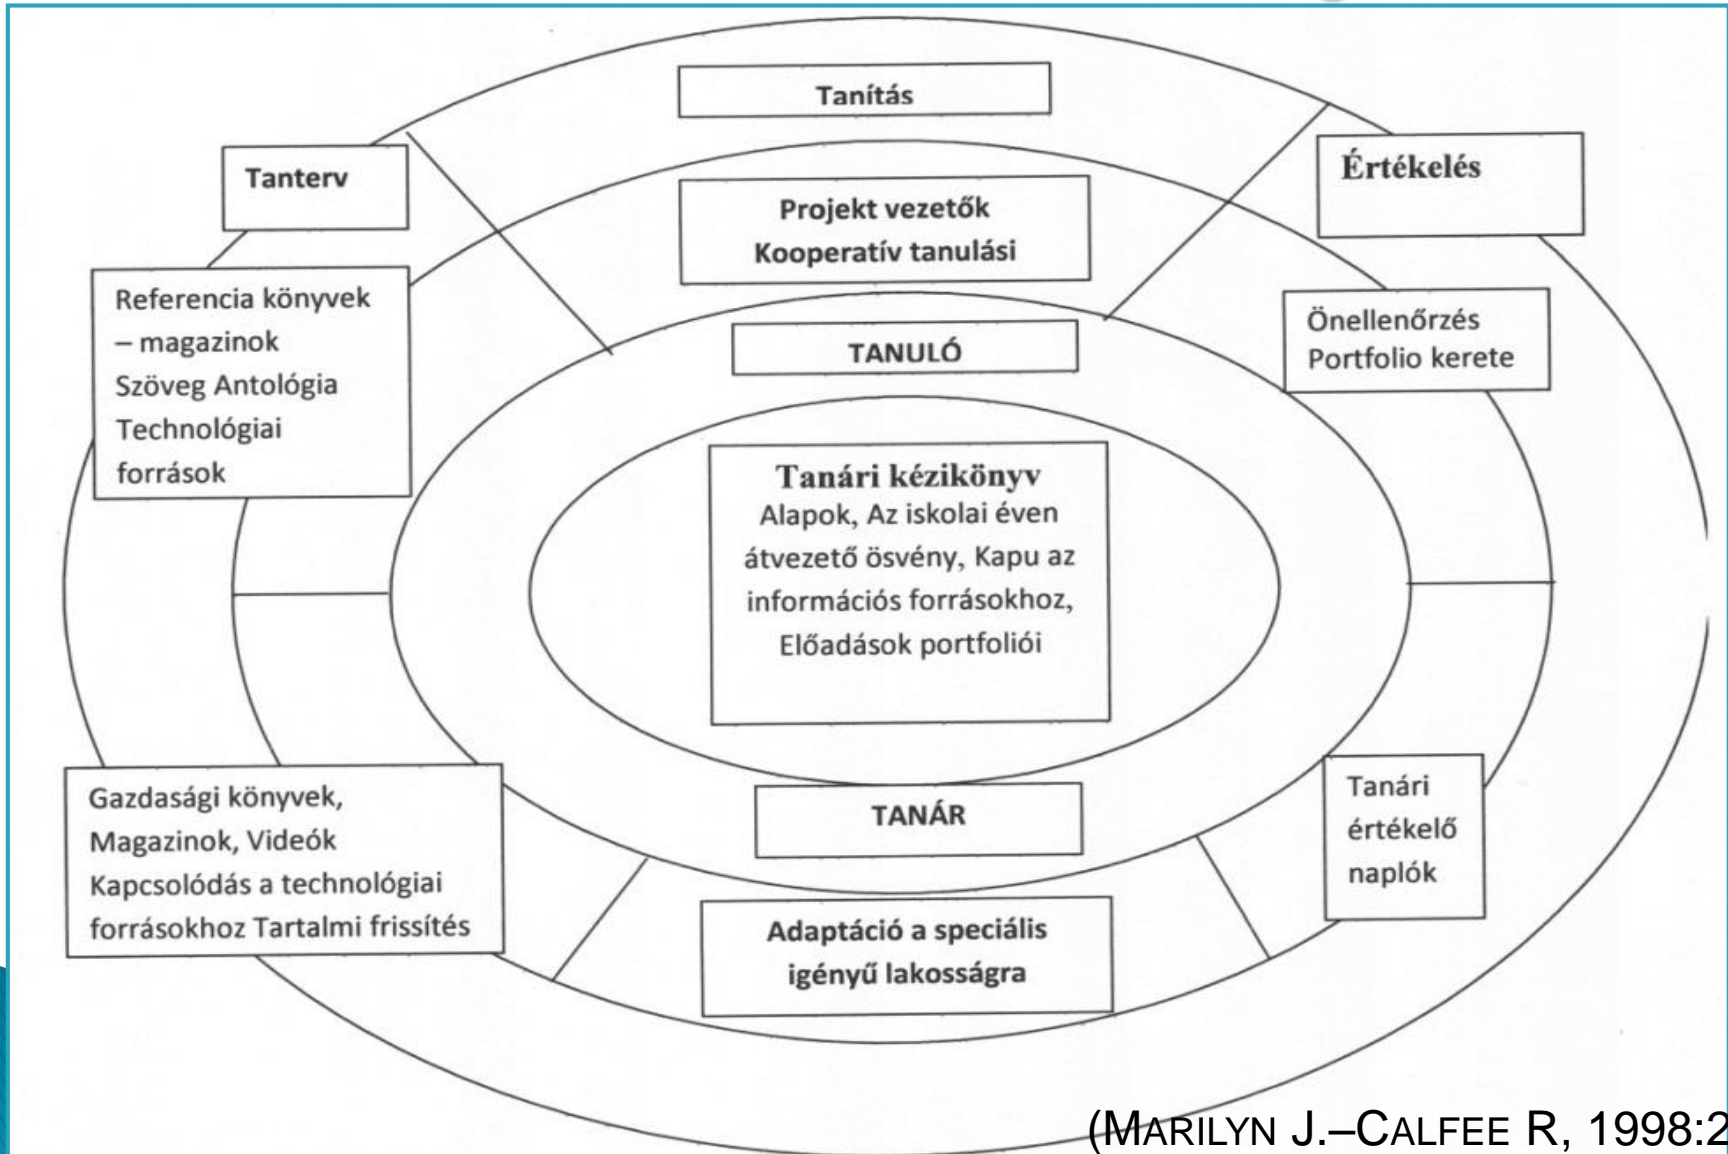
Tanítás

Tanterv

Értékelés

Projekt vezetők
Kooperatív tanulási

Referencia könyvek – magazinok
Szöveg Antológia
Technológiai források

Önellenőrzés
Portfolio kerete

TANULÓ

Tanári kézikönyv
Alapok, Az iskolai éven átvezető ösvény, Kapu az információs forrásokhoz, Előadások portfoliói

Gazdasági könyvek, Magazinok, Videók
Kapcsolódás a technológiai forrásokhoz Tartalmi frissítés

TANÁR

Tanári értékelő naplók

Adaptáció a speciális igényű lakosságra

(MARILYN J.–CALFEE R, 1998:2